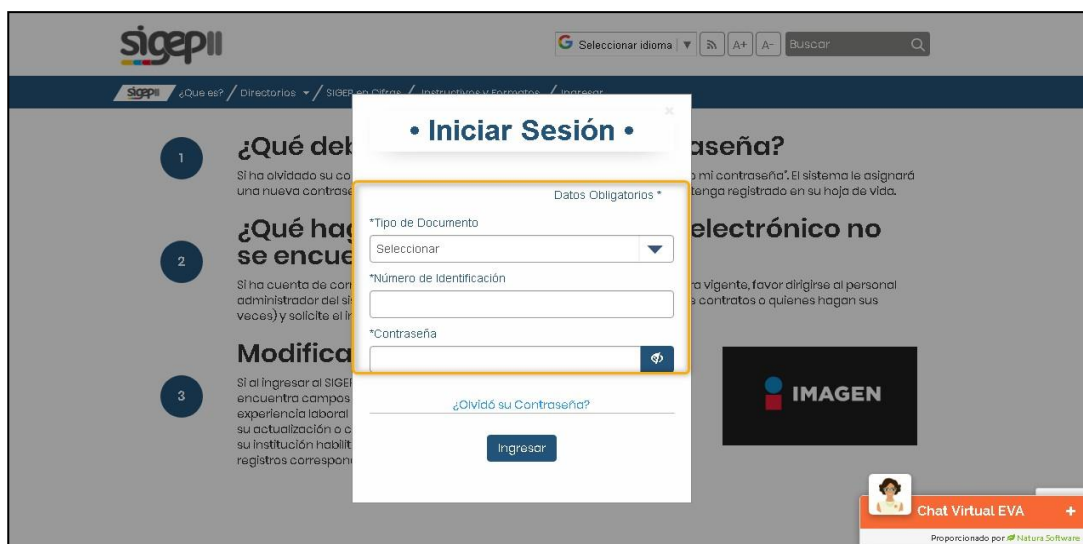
sigepII

Seleccionar idioma ▼ A+ A- Buscar

sigepII ¿Que es? / Directorios ▾ / SIGEP en Cifras / Instructivos y Formatos / Ingresar

1

¿Qué deb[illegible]aseña?

Si ha olvidado su co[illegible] mi contraseña". El sistema le asignará una nueva contrase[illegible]tenga registrado en su hoja de vida.

2

¿Qué hag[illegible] electrónico no se encue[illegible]

Si ha cuenta de con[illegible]a vigente, favor dirigirse al personal administrador del si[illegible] contratos o quienes hagan sus veces) y solicite el i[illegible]

3

Modifica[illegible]

Si al ingresar al SIGE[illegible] encuentra campos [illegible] experiencia laboral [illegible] su actualización o c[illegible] su institución habilit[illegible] registros correspon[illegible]

IMAGEN

• Iniciar Sesión •

×

Datos Obligatorios *

*Tipo de Documento

Seleccionar

*Número de Identificación

*Contraseña

¿Olvidó su Contraseña?

Ingresar

Chat Virtual EVA +

Proporcionado por Natura Software